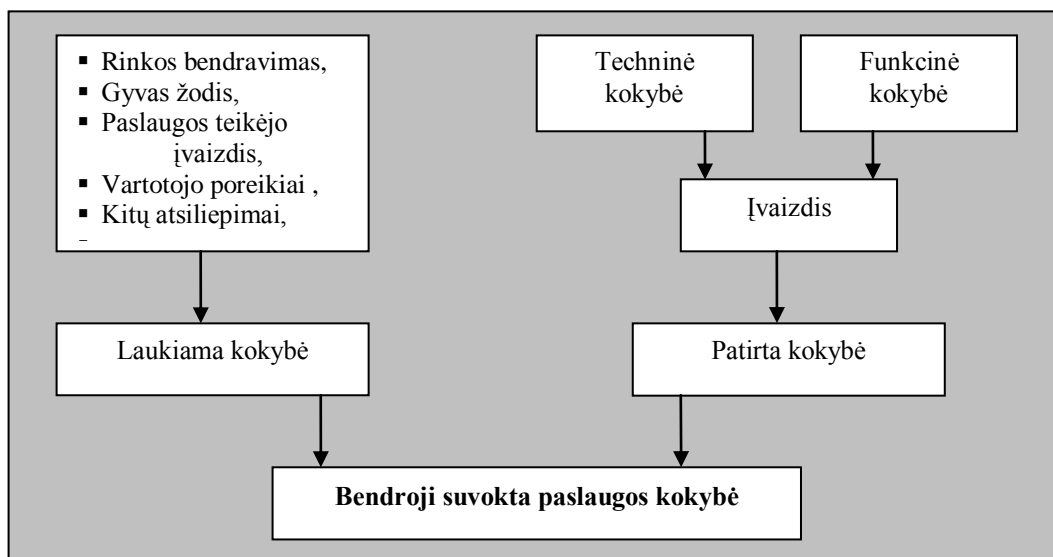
- Rinkos bendravimas,
- Gyvas žodis,
- Paslaugos teikėjo įvaizdis,
- Vartotojo poreikiai ,
- Kitų atsiliepimai,

Techninė kokybė

Funkcinė kokybė

Įvaizdis

Laukiama kokybė

Patirta kokybė

**Bendroji suvokta paslaugos kokybė**